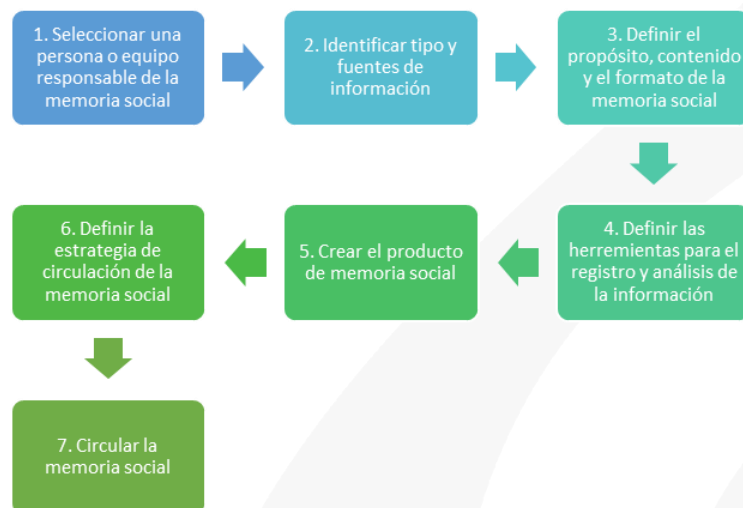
1. Seleccionar una persona o equipo responsable de la memoria social

2. Identificar tipo y fuentes de información

3. Definir el propósito, contenido y el formato de la memoria social

4. Definir las herramientas para el registro y análisis de la información

5. Crear el producto de memoria social

6. Definir la estrategia de circulación de la memoria social

7. Circular la memoria social